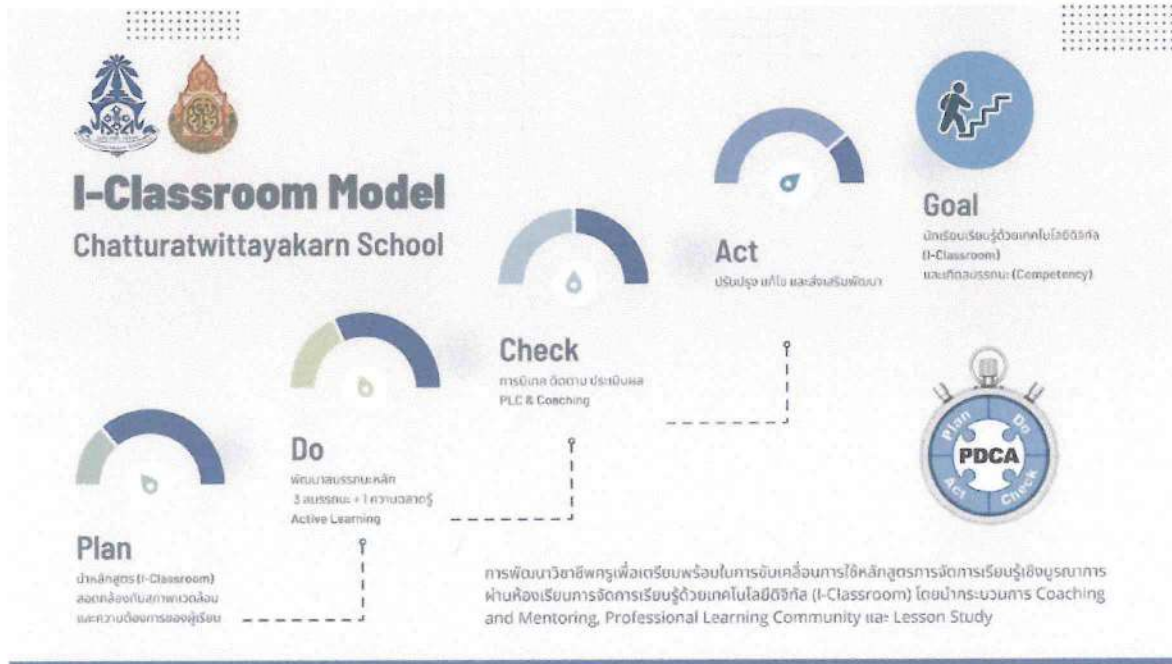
I-Classroom Model
Chatturatwittayakarn School

Goal
นักเรียนเรียนรู้ด้วยเทคโนโลยีดิจิทัล (I-Classroom) และเกิดสมรรถนะ (Competency)

Act
ปรับปรุง แก้ไข และส่งเสริมพัฒนา

Check
การนิเทศ ติดตาม ประเมินผล
PLC & Coaching

Do
พัฒนาสมรรถนะหลัก 3 สมรรถนะ + 1 ความฉลาดรู้
Active Learning

Plan
นำหลักสูตร (I-Classroom) สอดคล้องกับสภาพแวดล้อม และความต้องการของผู้เรียน

Plan Do Check Act
PDCA

การพัฒนาวิชาชีพครูเพื่อเตรียมพร้อมในการขับเคลื่อนการใช้หลักสูตรการจัดการเรียนรู้เชิงบูรณาการผ่านห้องเรียนการจัดการเรียนรู้ด้วยเทคโนโลยีดิจิทัล (I-Classroom) โดยนำกระบวนการ Coaching and Mentoring, Professional Learning Community และ Lesson Study